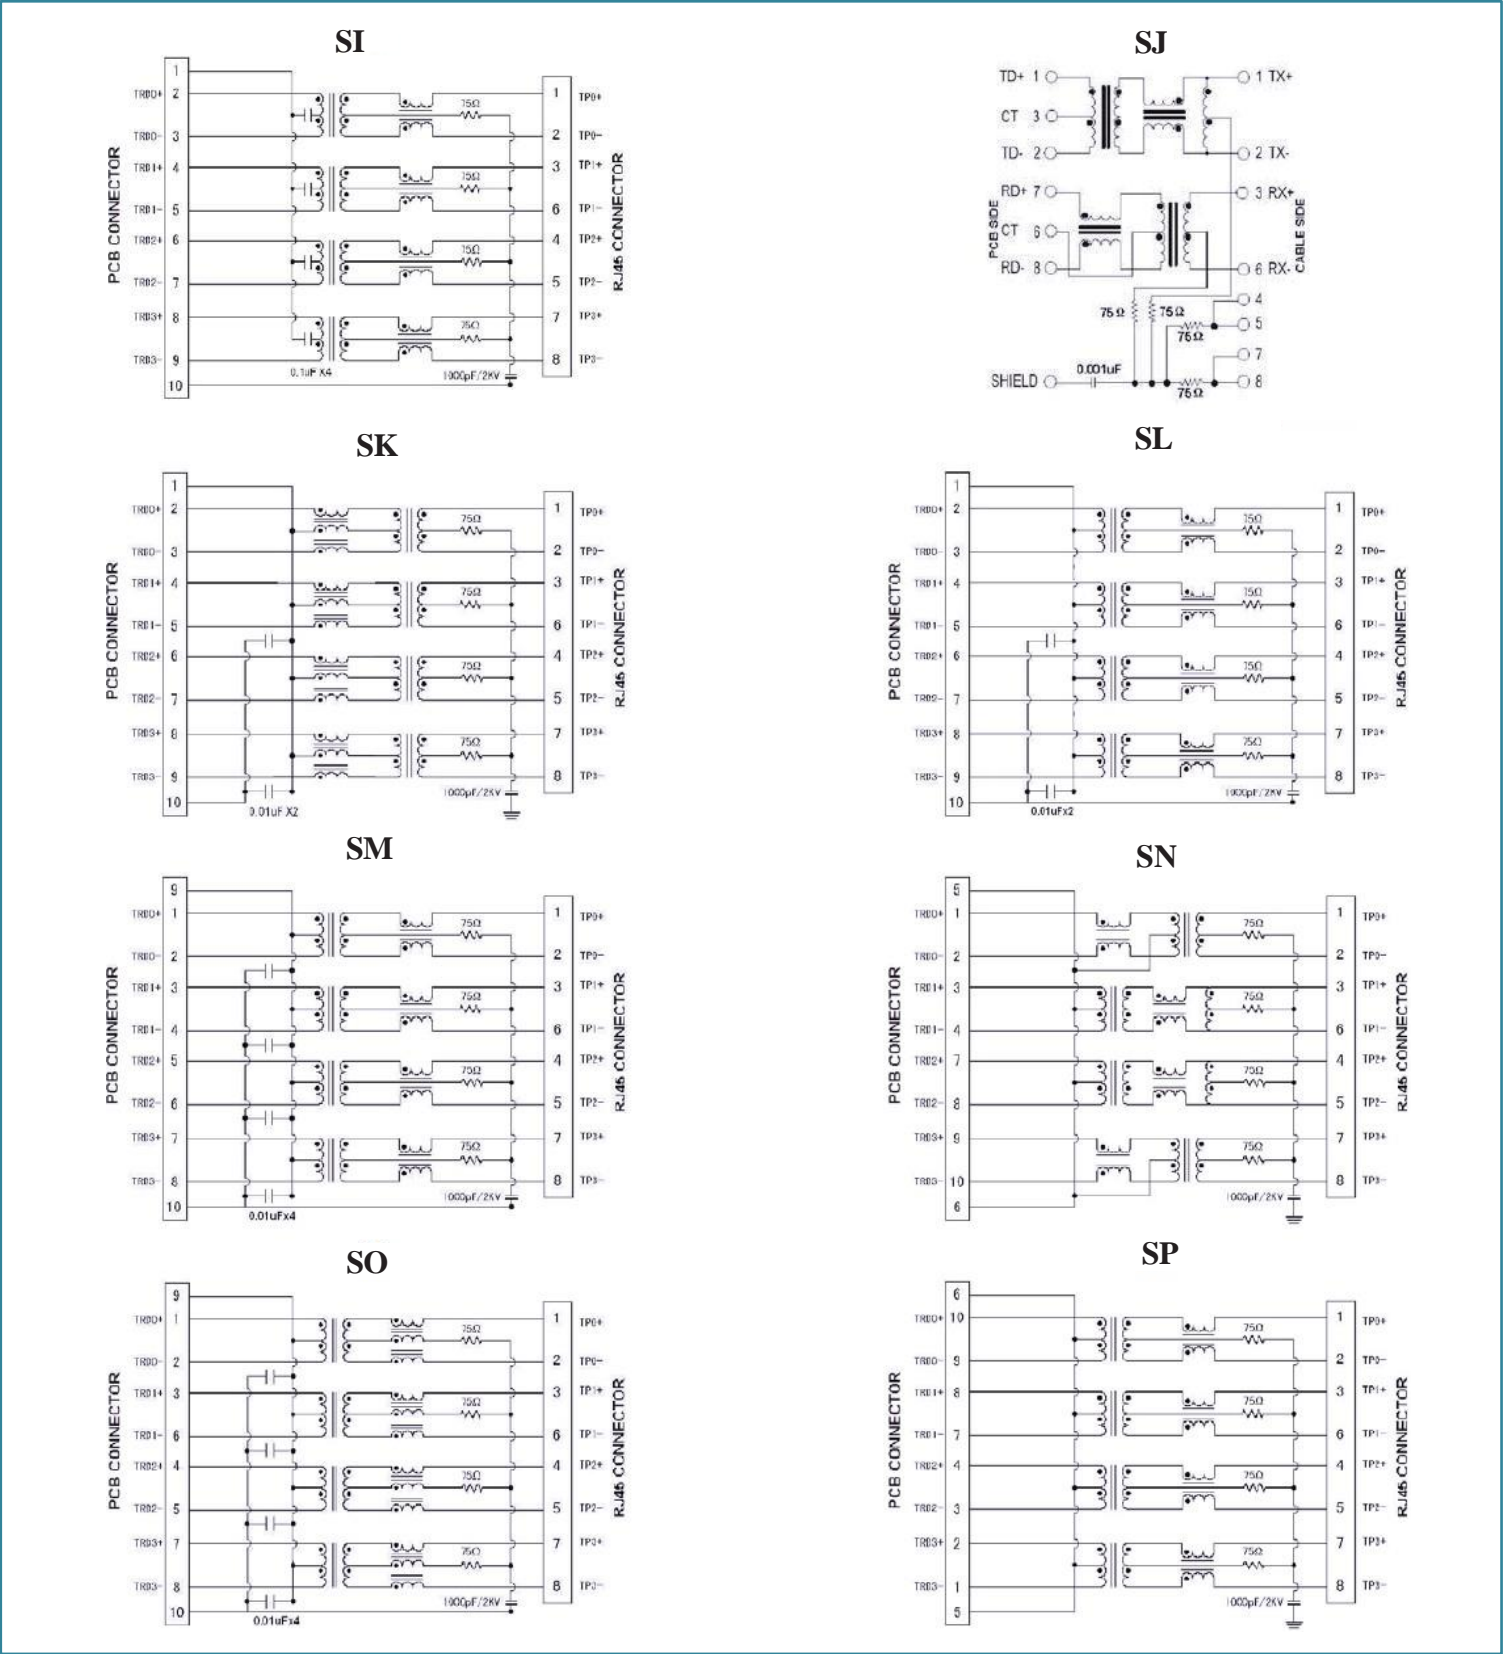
SI

PCB CONNECTOR
1
TRD0+ 2
TRD0- 3
TRD1+ 4
TRD1- 5
TRD2+ 6
TRD2- 7
TRD3+ 8
TRD3- 9
10
0.1uF X4
75Ω
75Ω
75Ω
75Ω
1000pF/2KV
1 TP0+
2 TP0-
3 TP1+
6 TP1-
4 TP2+
5 TP2-
7 TP3+
8 TP3-
RJ45 CONNECTOR

SJ

TD+ 1
CT 3
TD- 2
RD+ 7
CT 6
RD- 8
PCB SIDE
1 TX+
2 TX-
3 RX+
6 RX-
CABLE SIDE
4
5
7
8
75Ω
75Ω
75Ω
75Ω
SHIELD
0.001uF

SK

PCB CONNECTOR
1
TRD0+ 2
TRD0- 3
TRD1+ 4
TRD1- 5
TRD2+ 6
TRD2- 7
TRD3+ 8
TRD3- 9
10
0.01uF X2
75Ω
75Ω
75Ω
75Ω
1000pF/2KV
1 TP0+
2 TP0-
3 TP1+
6 TP1-
4 TP2+
5 TP2-
7 TP3+
8 TP3-
RJ45 CONNECTOR

SL

PCB CONNECTOR
1
TRD0+ 2
TRD0- 3
TRD1+ 4
TRD1- 5
TRD2+ 6
TRD2- 7
TRD3+ 8
TRD3- 9
10
0.01uFx2
75Ω
75Ω
75Ω
75Ω
1000pF/2KV
1 TP0+
2 TP0-
3 TP1+
6 TP1-
4 TP2+
5 TP2-
7 TP3+
8 TP3-
RJ45 CONNECTOR

SM

PCB CONNECTOR
9
TRD0+ 1
TRD0- 2
TRD1+ 3
TRD1- 4
TRD2+ 5
TRD2- 6
TRD3+ 7
TRD3- 8
10
0.01uFx4
75Ω
75Ω
75Ω
75Ω
1000pF/2KV
1 TP0+
2 TP0-
3 TP1+
6 TP1-
4 TP2+
5 TP2-
7 TP3+
8 TP3-
RJ45 CONNECTOR

SN

PCB CONNECTOR
5
TRD0+ 1
TRD0- 2
TRD1+ 3
TRD1- 4
TRD2+ 7
TRD2- 8
TRD3+ 9
TRD3- 10
6
75Ω
75Ω
75Ω
75Ω
1000pF/2KV
1 TP0+
2 TP0-
3 TP1+
6 TP1-
4 TP2+
5 TP2-
7 TP3+
8 TP3-
RJ45 CONNECTOR

SO

PCB CONNECTOR
9
TRD0+ 1
TRD0- 2
TRD1+ 3
TRD1- 6
TRD2+ 4
TRD2- 5
TRD3+ 7
TRD3- 8
10
0.01uFx4
75Ω
75Ω
75Ω
75Ω
1000pF/2KV
1 TP0+
2 TP0-
3 TP1+
6 TP1-
4 TP2+
5 TP2-
7 TP3+
8 TP3-
RJ45 CONNECTOR

SP

PCB CONNECTOR
6
TRD0+ 10
TRD0- 9
TRD1+ 8
TRD1- 7
TRD2+ 4
TRD2- 3
TRD3+ 2
TRD3- 1
5
75Ω
75Ω
75Ω
75Ω
1000pF/2KV
1 TP0+
2 TP0-
3 TP1+
6 TP1-
4 TP2+
5 TP2-
7 TP3+
8 TP3-
RJ45 CONNECTOR